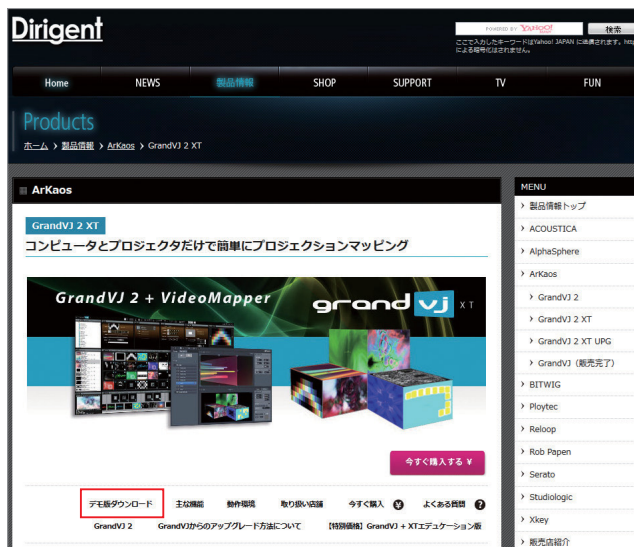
Dirigent

POWERED BY YAHOO! JAPAN 検索
ここで入力したキーワードはYahoo! JAPAN に送信されます。http による暗号化はされません。

Home NEWS 製品情報 SHOP SUPPORT TV FUN

Products

ホーム > 製品情報 > ArKaos > GrandVJ 2 XT

ArKaos

GrandVJ 2 XT

コンピュータとプロジェクタだけで簡単にプロジェクションマッピング

GrandVJ 2 + VideoMapper

grand vj XT

今すぐ購入する ¥

デモ版ダウンロード 主な機能 動作環境 取り扱い店舗 今すぐ購入 ¥ よくある質問 ?

GrandVJ 2 GrandVJからのアップグレード方法について 【特別価格】GrandVJ + XTエデュケーション版

MENU
> 製品情報トップ
> ACOUSTICA
> AlphaSphere
> ArKaos
> GrandVJ 2
> GrandVJ 2 XT
> GrandVJ 2 XT UPG
> GrandVJ（販売完了）
> BITWIG
> Ploytec
> Reloop
> Rob Papen
> Serato
> Studiologic
> Xkey
> 販売店紹介